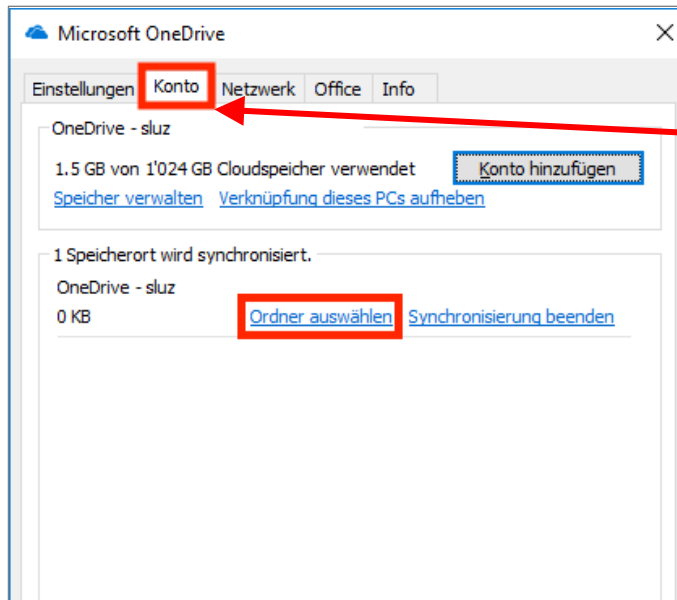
Microsoft OneDrive

Einstellungen Konto Netzwerk Office Info

OneDrive - sluz

1.5 GB von 1'024 GB Cloudspeicher verwendet

Konto hinzufügen

Speicher verwalten Verknüpfung dieses PCs aufheben

1 Speicherort wird synchronisiert.

OneDrive - sluz

0 KB

Ordner auswählen Synchronisierung beenden